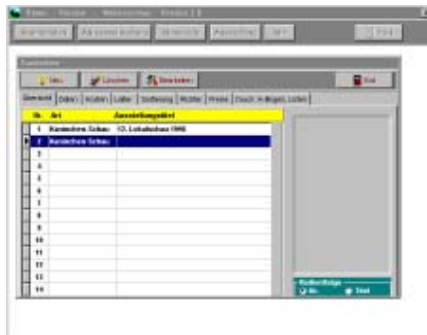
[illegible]

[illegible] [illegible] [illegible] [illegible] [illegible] Ende

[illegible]

Neu Löschen Bearbeiten Ende

Übersicht Daten Kosten Liefer Sortierung Richter Preise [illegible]

| Nr. | Art | Ausstellungstitel |
|---|---|---|
| 1 | Kaninchen Schau | 12. Lokalschau 1998 |
| 2 | Kaninchen Schau | |
| 3 | | |
| 4 | | |
| 5 | | |
| 6 | | |
| 7 | | |
| 8 | | |
| 9 | | |
| 10 | | |
| 11 | | |
| 12 | | |
| 13 | | |
| 14 | | |

Reihenfolge
Nr. Titel